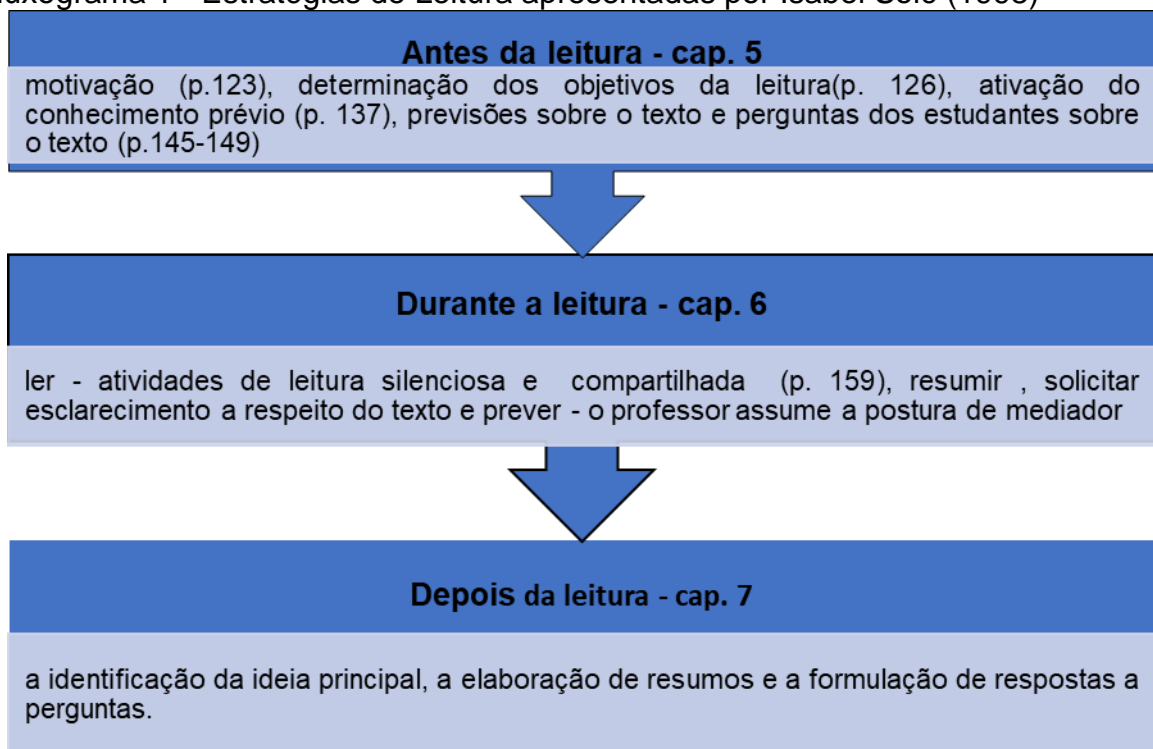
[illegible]uxograma 1 - Estratégias de Leitura apresentadas por Isabel Solé ([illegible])

Antes da leitura - cap. 5

motivação (p.123), determinação dos objetivos da leitura(p. 126), ativação do conhecimento prévio (p. 137), previsões sobre o texto e perguntas dos estudantes sobre o texto (p.145-149)

Durante a leitura - cap. 6

ler - atividades de leitura silenciosa e compartilhada (p. 159), resumir , solicitar esclarecimento a respeito do texto e prever - o professor assume a postura de mediador

Depois da leitura - cap. 7

a identificação da ideia principal, a elaboração de resumos e a formulação de respostas a perguntas.